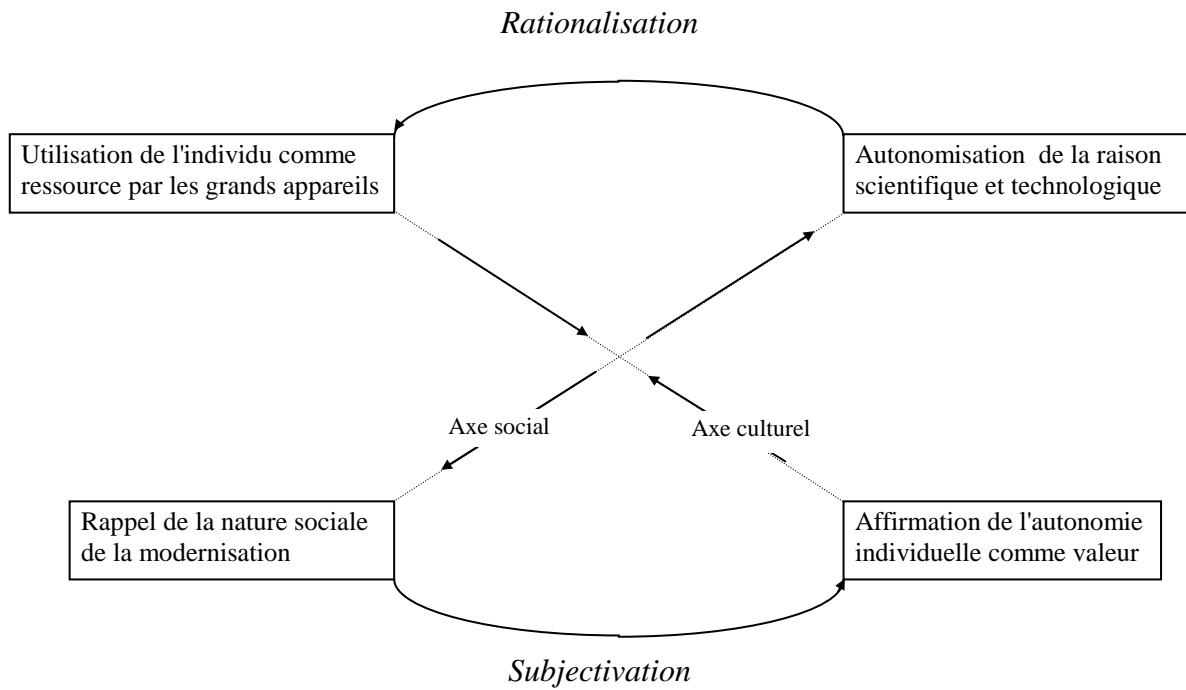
*Rationalisation*

Utilisation de l'individu comme ressource par les grands appareils

Autonomisation de la raison scientifique et technologique

Axe social

Axe culturel

Rappel de la nature sociale de la modernisation

Affirmation de l'autonomie individuelle comme valeur

*Subjectivation*